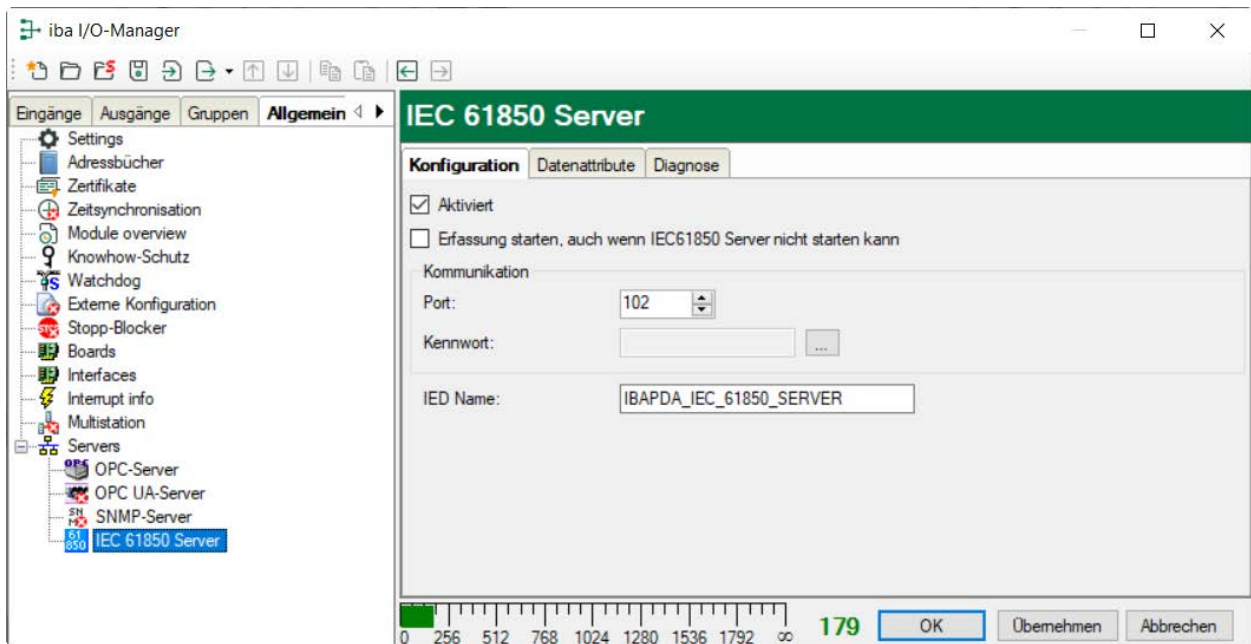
iba I/O-Manager

Eingänge | Ausgänge | Gruppen | Allgemein

Settings
Adressbücher
Zertifikate
Zeitsynchronisation
Module overview
Knowhow-Schutz
Watchdog
Externe Konfiguration
Stopp-Blocker
Boards
Interfaces
Interrupt info
Multistation
Servers
OPC-Server
OPC UA-Server
SNMP-Server
IEC 61850 Server

IEC 61850 Server

Konfiguration | Datenattribute | Diagnose

Aktiviert

Erfassung starten, auch wenn IEC61850 Server nicht starten kann

Kommunikation

Port: 102

Kennwort: ...

IED Name: IBAPDA_IEC_61850_SERVER

0 256 512 768 1024 1280 1536 1792 ∞ 179

OK | Übernehmen | Abbrechen